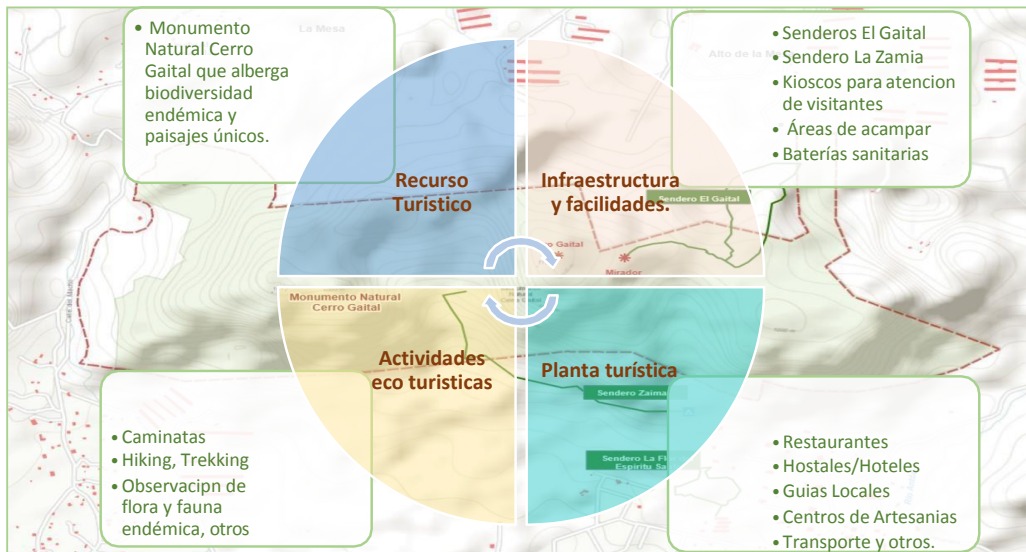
La Mesa

• Monumento Natural Cerro Gaital que alberga biodiversidad endémica y paisajes únicos.

Alto de la M

• Senderos El Gaital
• Sendero La Zamia
• Kioscos para atencion de visitantes
• Áreas de acampar
• Baterías sanitarias

Recurso Turistico

Infraestructura y facilidades.

Sendero El Gaital

Cerro Gaital

Mirador

Monumento Natural Cerro Gaital

Actividades eco turisticas

Planta turística

Sendero Zaima

Sendero La Fl Espíritu Sa

• Caminatas
• Hiking, Trekking
• Observacipn de flora y fauna endémica, otros

• Restaurantes
• Hostales/Hoteles
• Guias Locales
• Centros de Artesanias
• Transporte y otros.